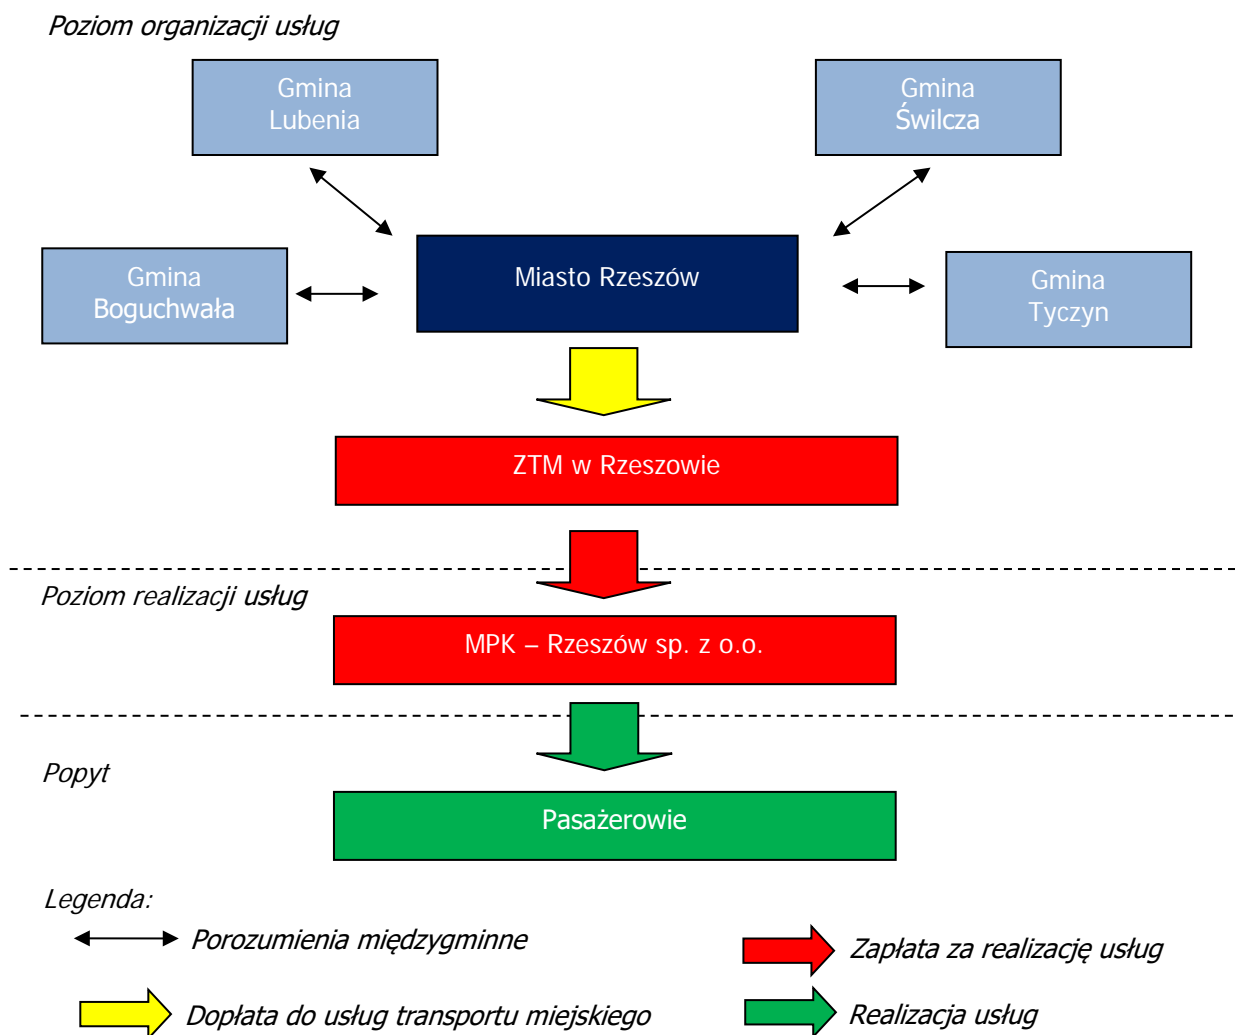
Poziom organizacji usług

Gmina Lubenia

Gmina Świlcza

Gmina Boguchwała

Miasto Rzeszów

Gmina Tyczyn

ZTM w Rzeszowie

Poziom realizacji usług

MPK – Rzeszów sp. z o.o.

Popyt

Pasażerowie

Legenda:

Porozumienia międzygminne

Zapłata za realizację usług

Dopłata do usług transportu miejskiego

Realizacja usług